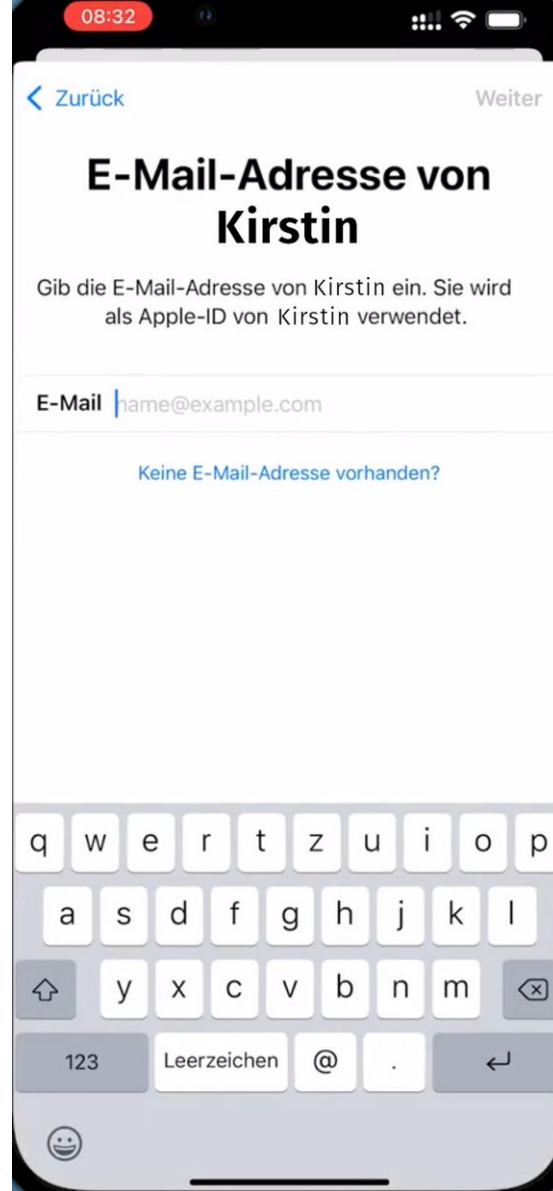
08:32

< Zurück

Weiter

E-Mail-Adresse von Kirstin

Gib die E-Mail-Adresse von Kirstin ein. Sie wird als Apple-ID von Kirstin verwendet.

E-Mail name@example.com

Keine E-Mail-Adresse vorhanden?

q w e r t z u i o p

a s d f g h j k l

y x c v b n m

123 Leerzeichen @ .